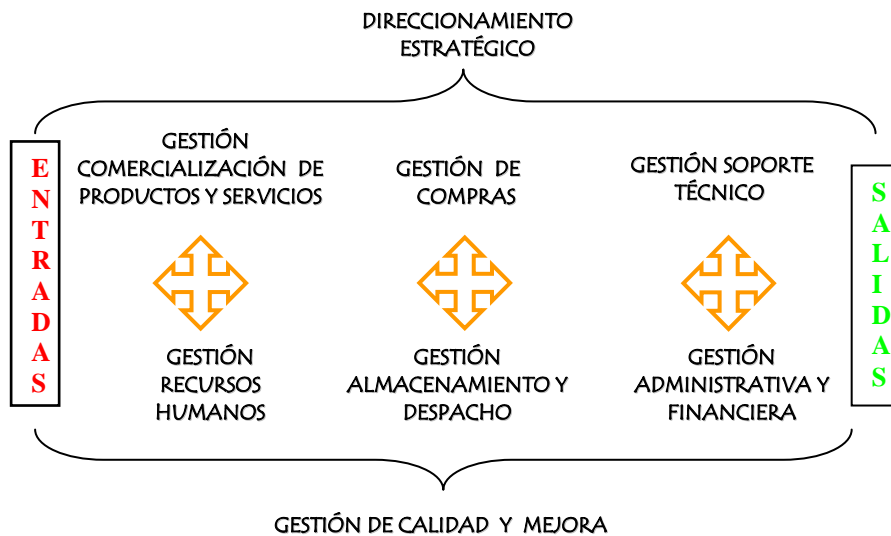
DIRECCIONAMIENTO ESTRATÉGICO

ENTRADAS

GESTIÓN COMERCIALIZACIÓN DE PRODUCTOS Y SERVICIOS

GESTIÓN DE COMPRAS

GESTIÓN SOPORTE TÉCNICO

GESTIÓN RECURSOS HUMANOS

GESTIÓN ALMACENAMIENTO Y DESPACHO

GESTIÓN ADMINISTRATIVA Y FINANCIERA

SALIDAS

GESTIÓN DE CALIDAD Y MEJORA